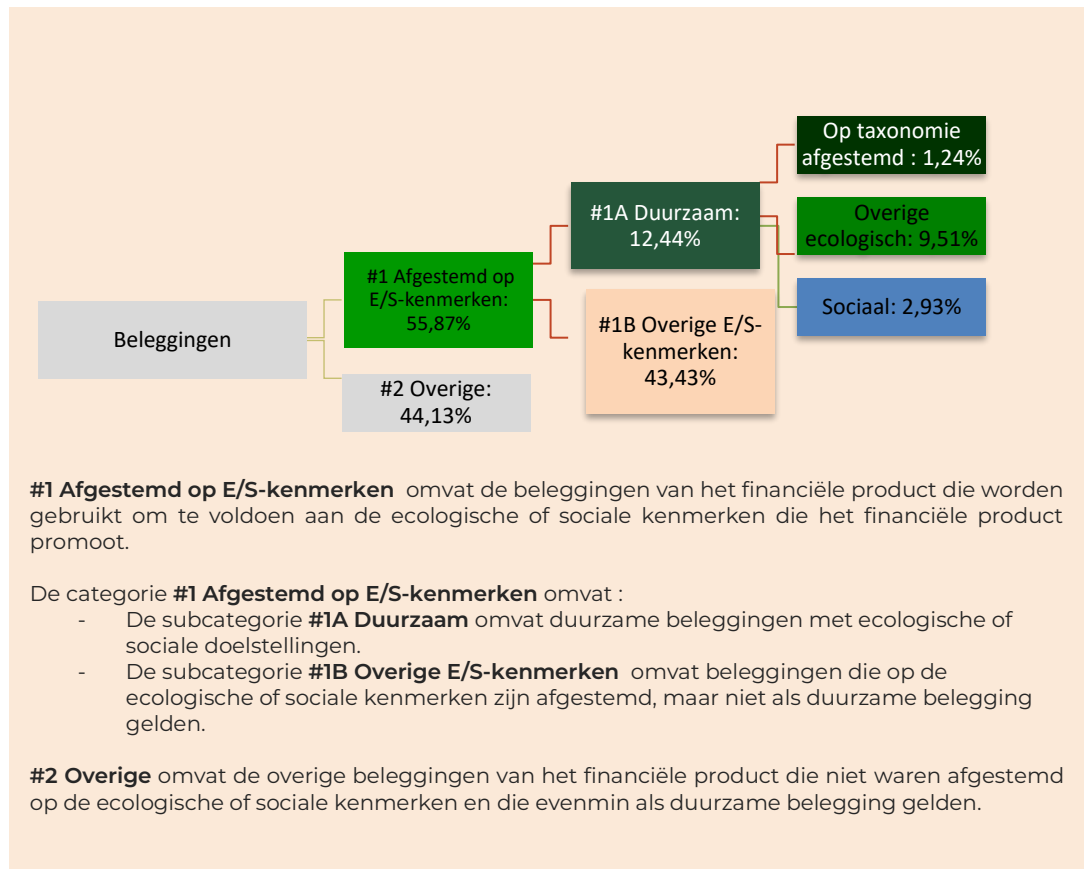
Beleggingen

#1 Afgestemd op E/S-kenmerken: 55,87%

#2 Overige: 44,13%

#1A Duurzaam: 12,44%

#1B Overige E/S-kenmerken: 43,43%

Op taxonomie afgestemd : 1,24%

Overige ecologisch: 9,51%

Sociaal: 2,93%

**#1 Afgestemd op E/S-kenmerken** omvat de beleggingen van het financiële product die worden gebruikt om te voldoen aan de ecologische of sociale kenmerken die het financiële product promoot.

De categorie **#1 Afgestemd op E/S-kenmerken** omvat :
- De subcategorie **#1A Duurzaam** omvat duurzame beleggingen met ecologische of sociale doelstellingen.
- De subcategorie **#1B Overige E/S-kenmerken** omvat beleggingen die op de ecologische of sociale kenmerken zijn afgestemd, maar niet als duurzame belegging gelden.

**#2 Overige** omvat de overige beleggingen van het financiële product die niet waren afgestemd op de ecologische of sociale kenmerken en die evenmin als duurzame belegging gelden.